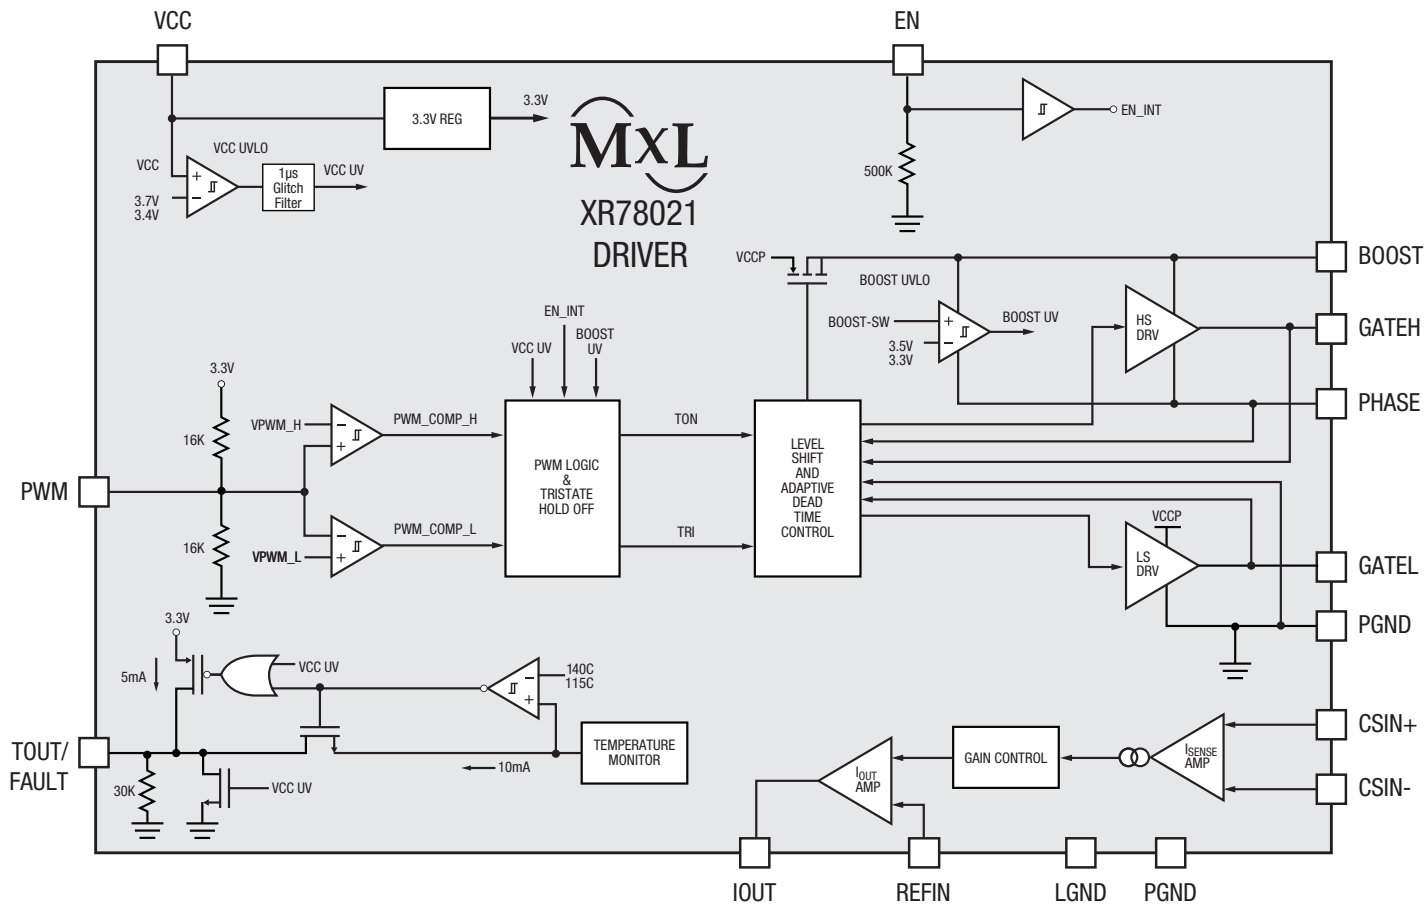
VCC

EN

3.3V REG

3.3V

EN_INT

MxL

XR78021
DRIVER

VCC UVLO

VCC

3.7V
3.4V

1µs
Glitch
Filter

VCC UV

500K

VCCP

BOOST

BOOST UVLO

BOOST-SW

BOOST UV

3.5V
3.3V

HS
DRV

GATEH

PHASE

EN_INT

VCC UV

BOOST
UV

3.3V

16K

VPWM_H

PWM_COMP_H

PWM

PWM LOGIC
&
TRISTATE
HOLD OFF

TON

LEVEL
SHIFT
AND
ADAPTIVE
DEAD
TIME
CONTROL

16K

VPWM_L

PWM_COMP_L

TRI

VCCP

LS
DRV

GATEL

PGND

3.3V

5mA

VCC UV

140C
115C

TOUT/
FAULT

TEMPERATURE
MONITOR

10mA

30K

VCC UV

GAIN CONTROL

$I_{OUT}$
AMP

$I_{SENSE}$
AMP

CSIN+

CSIN-

IOUT

REFIN

LGND

PGND